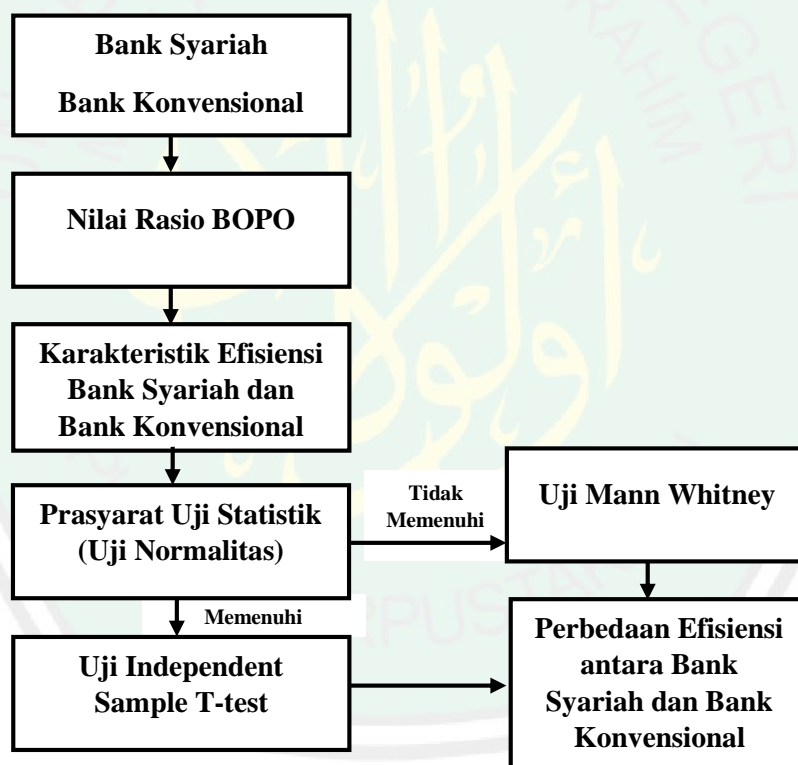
Bank Syariah

Bank Konvensional

Nilai Rasio BOPO

Karakteristik Efisiensi Bank Syariah dan Bank Konvensional

Prasyarat Uji Statistik (Uji Normalitas)

Tidak Memenuhi

Uji Mann Whitney

Memenuhi

Uji Independent Sample T-test

Perbedaan Efisiensi antara Bank Syariah dan Bank Konvensional